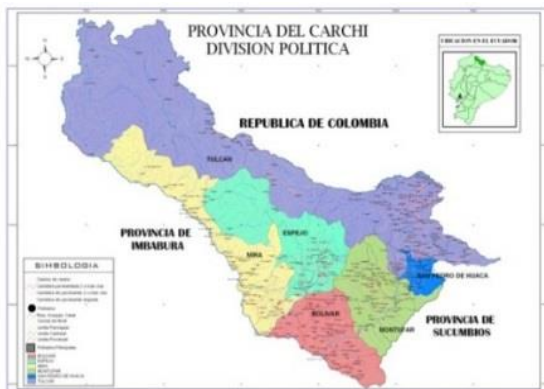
PROVINCIA DEL CARCHI
DIVISION POLITICA

UBICACION EN EL ECUADOR

REPUBLICA DE COLOMBIA

TULCAN

PROVINCIA DE IMBABURA

ESPEJO

MIRA

SAN PEDRO DE HUACA

BOLIVAR

MONTUFAR

PROVINCIA DE SUCUMBIOS

SIMBOLOGIA

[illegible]